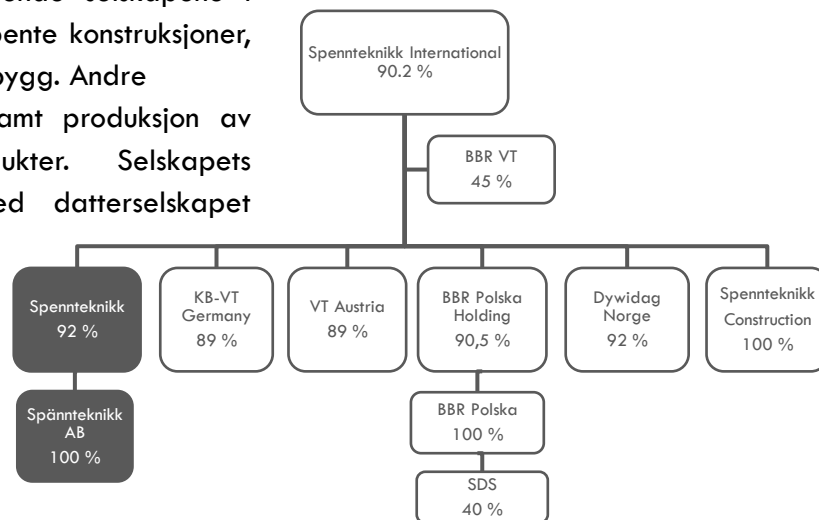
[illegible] selskapets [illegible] spente konstruksjoner, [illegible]bygg. Andre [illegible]amt produksjon av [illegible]ukter. Selskapets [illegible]ed datterselskapet

Spennteknikk International
90.2 %

BBR VT
45 %

Spennteknikk
92 %

KB-VT Germany
89 %

VT Austria
89 %

BBR Polska Holding
90,5 %

Dywidag Norge
92 %

Spennteknikk Construction
100 %

Spännteknikk AB
100 %

BBR Polska
100 %

SDS
40 %